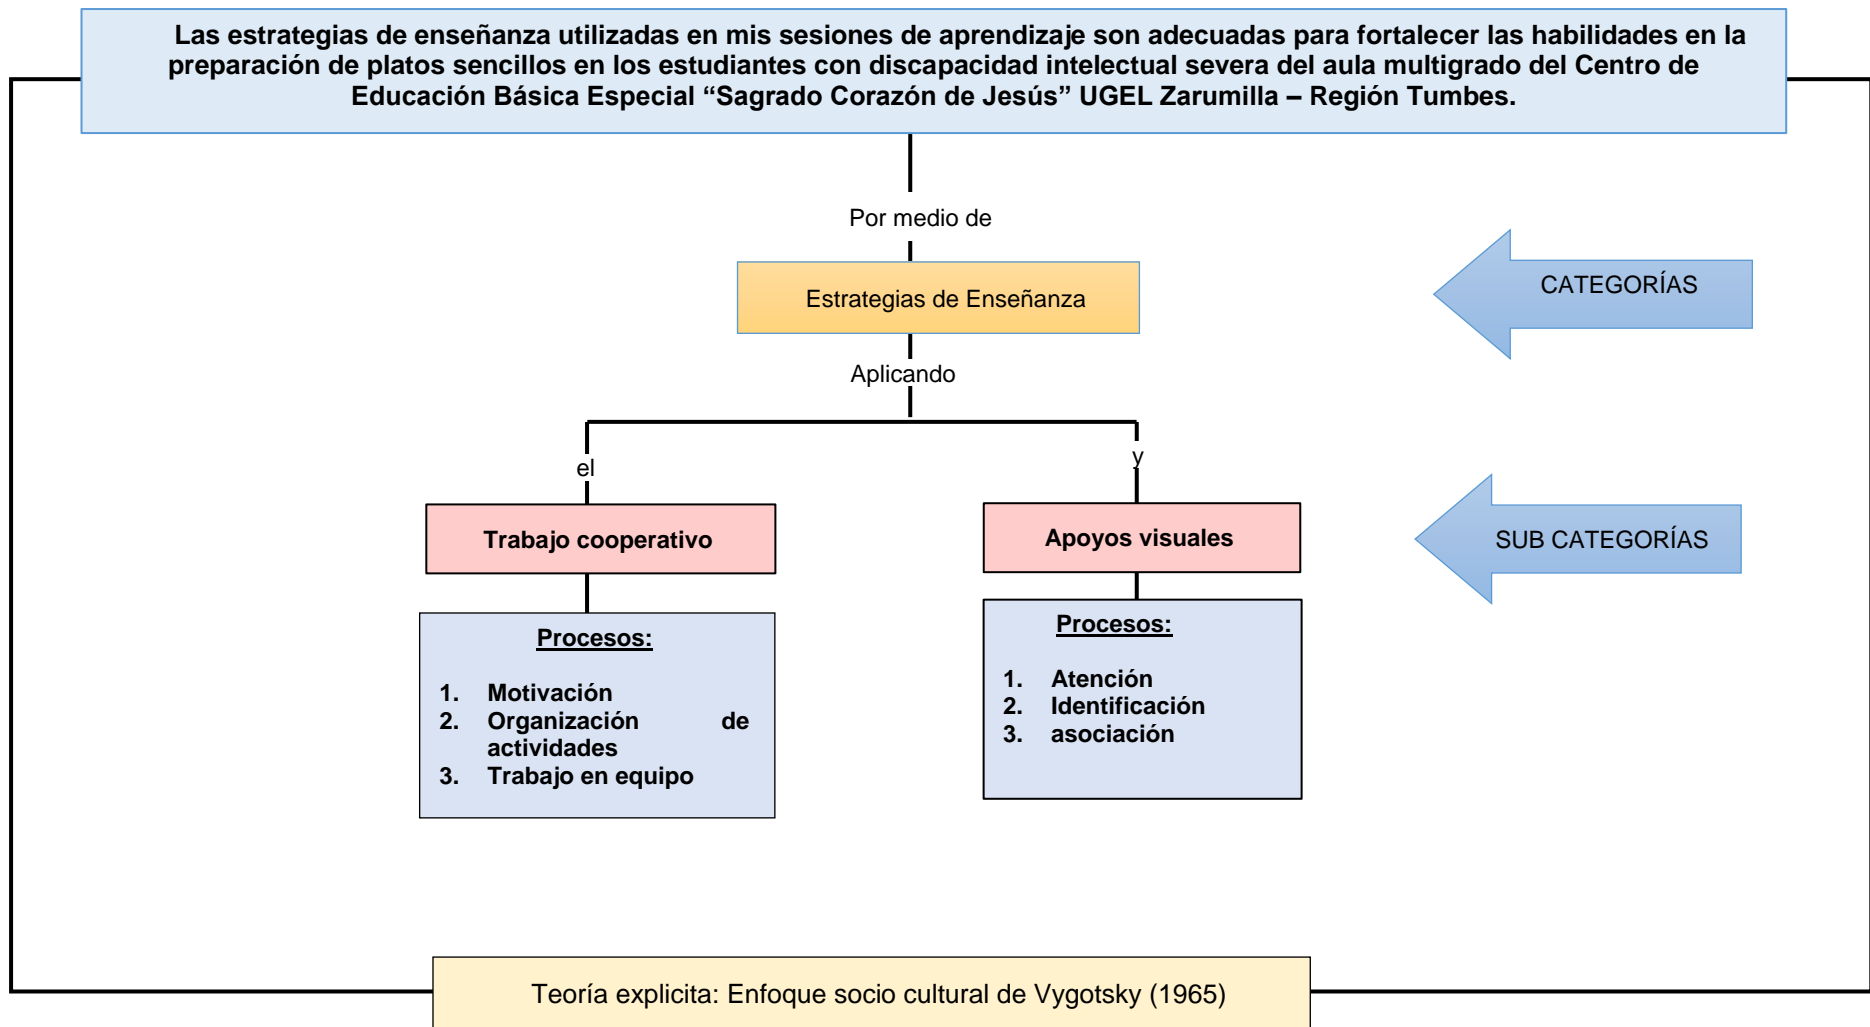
Las estrategias de enseñanza utilizadas en mis sesiones de aprendizaje son adecuadas para fortalecer las habilidades en la preparación de platos sencillos en los estudiantes con discapacidad intelectual severa del aula multigrado del Centro de Educación Básica Especial “Sagrado Corazón de Jesús” UGEL Zarumilla – Región Tumbes.

Por medio de

Estrategias de Enseñanza

CATEGORÍAS

Aplicando

el

y

Trabajo cooperativo

Apoyos visuales

SUB CATEGORÍAS

Procesos:

1. Motivación
2. Organización de actividades
3. Trabajo en equipo

Procesos:

1. Atención
2. Identificación
3. asociación

Teoría explicita: Enfoque socio cultural de Vygotsky (1965)